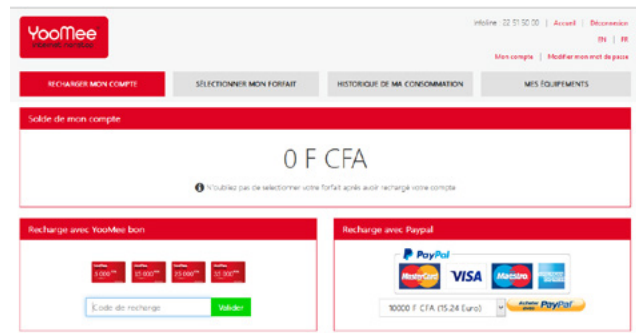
YooMee
internet non stop

Infoline : 22 51 50 00 | Accueil | Déconnexion
EN | FR
Mon compte | Modifier mon mot de passe

RECHARGER MON COMPTE
SÉLECTIONNER MON FORFAIT
HISTORIQUE DE MA CONSOMMATION
MES ÉQUIPEMENTS

Solde de mon compte

0 F CFA

N'oubliez pas de selectionner votre forfait après avoir rechargé votre compte

Recharge avec YooMee bon

YooMee 5 000 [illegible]
YooMee 10 000 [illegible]
YooMee 25 000 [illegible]
YooMee 50 000 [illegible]

Code de recharge
Valider

Recharge avec Paypal

PayPal
MasterCard
VISA
Maestro
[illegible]

10000 F CFA (15.24 Euro)

Acheter avec PayPal